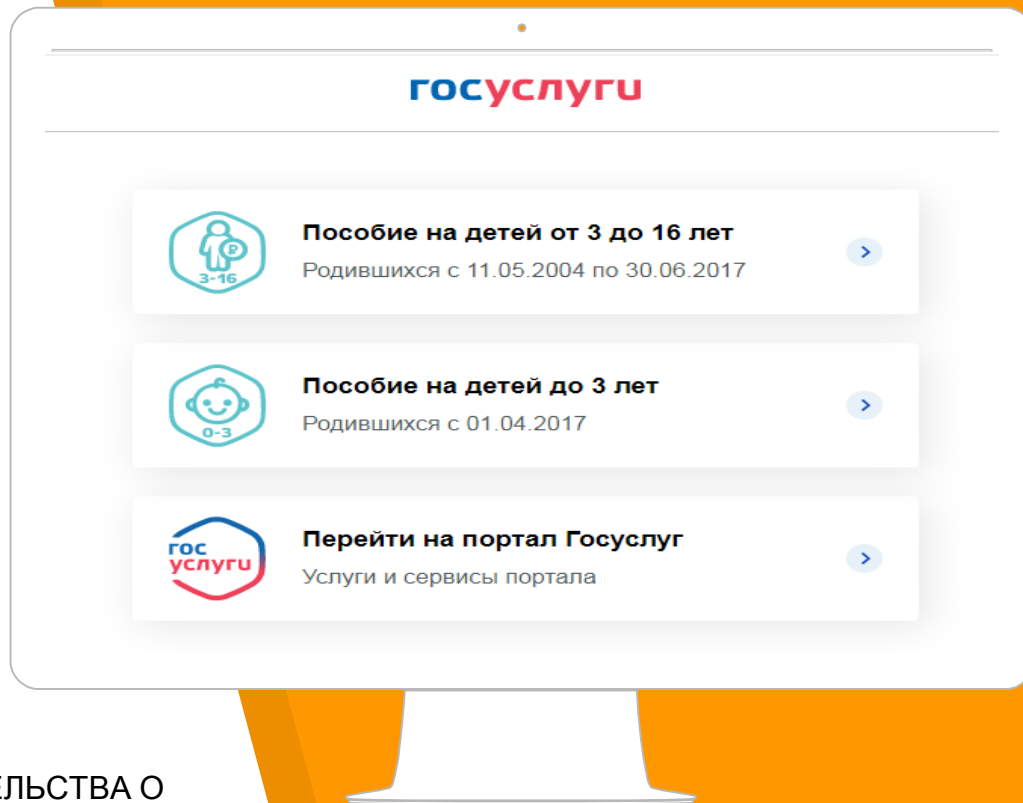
госуслуги

3-16

Пособие на детей от 3 до 16 лет

Родившихся с 11.05.2004 по 30.06.2017

0-3

Пособие на детей до 3 лет

Родившихся с 01.04.2017

гос услуги

Перейти на портал Госуслуг

Услуги и сервисы портала

ЕЛЬСТВА О